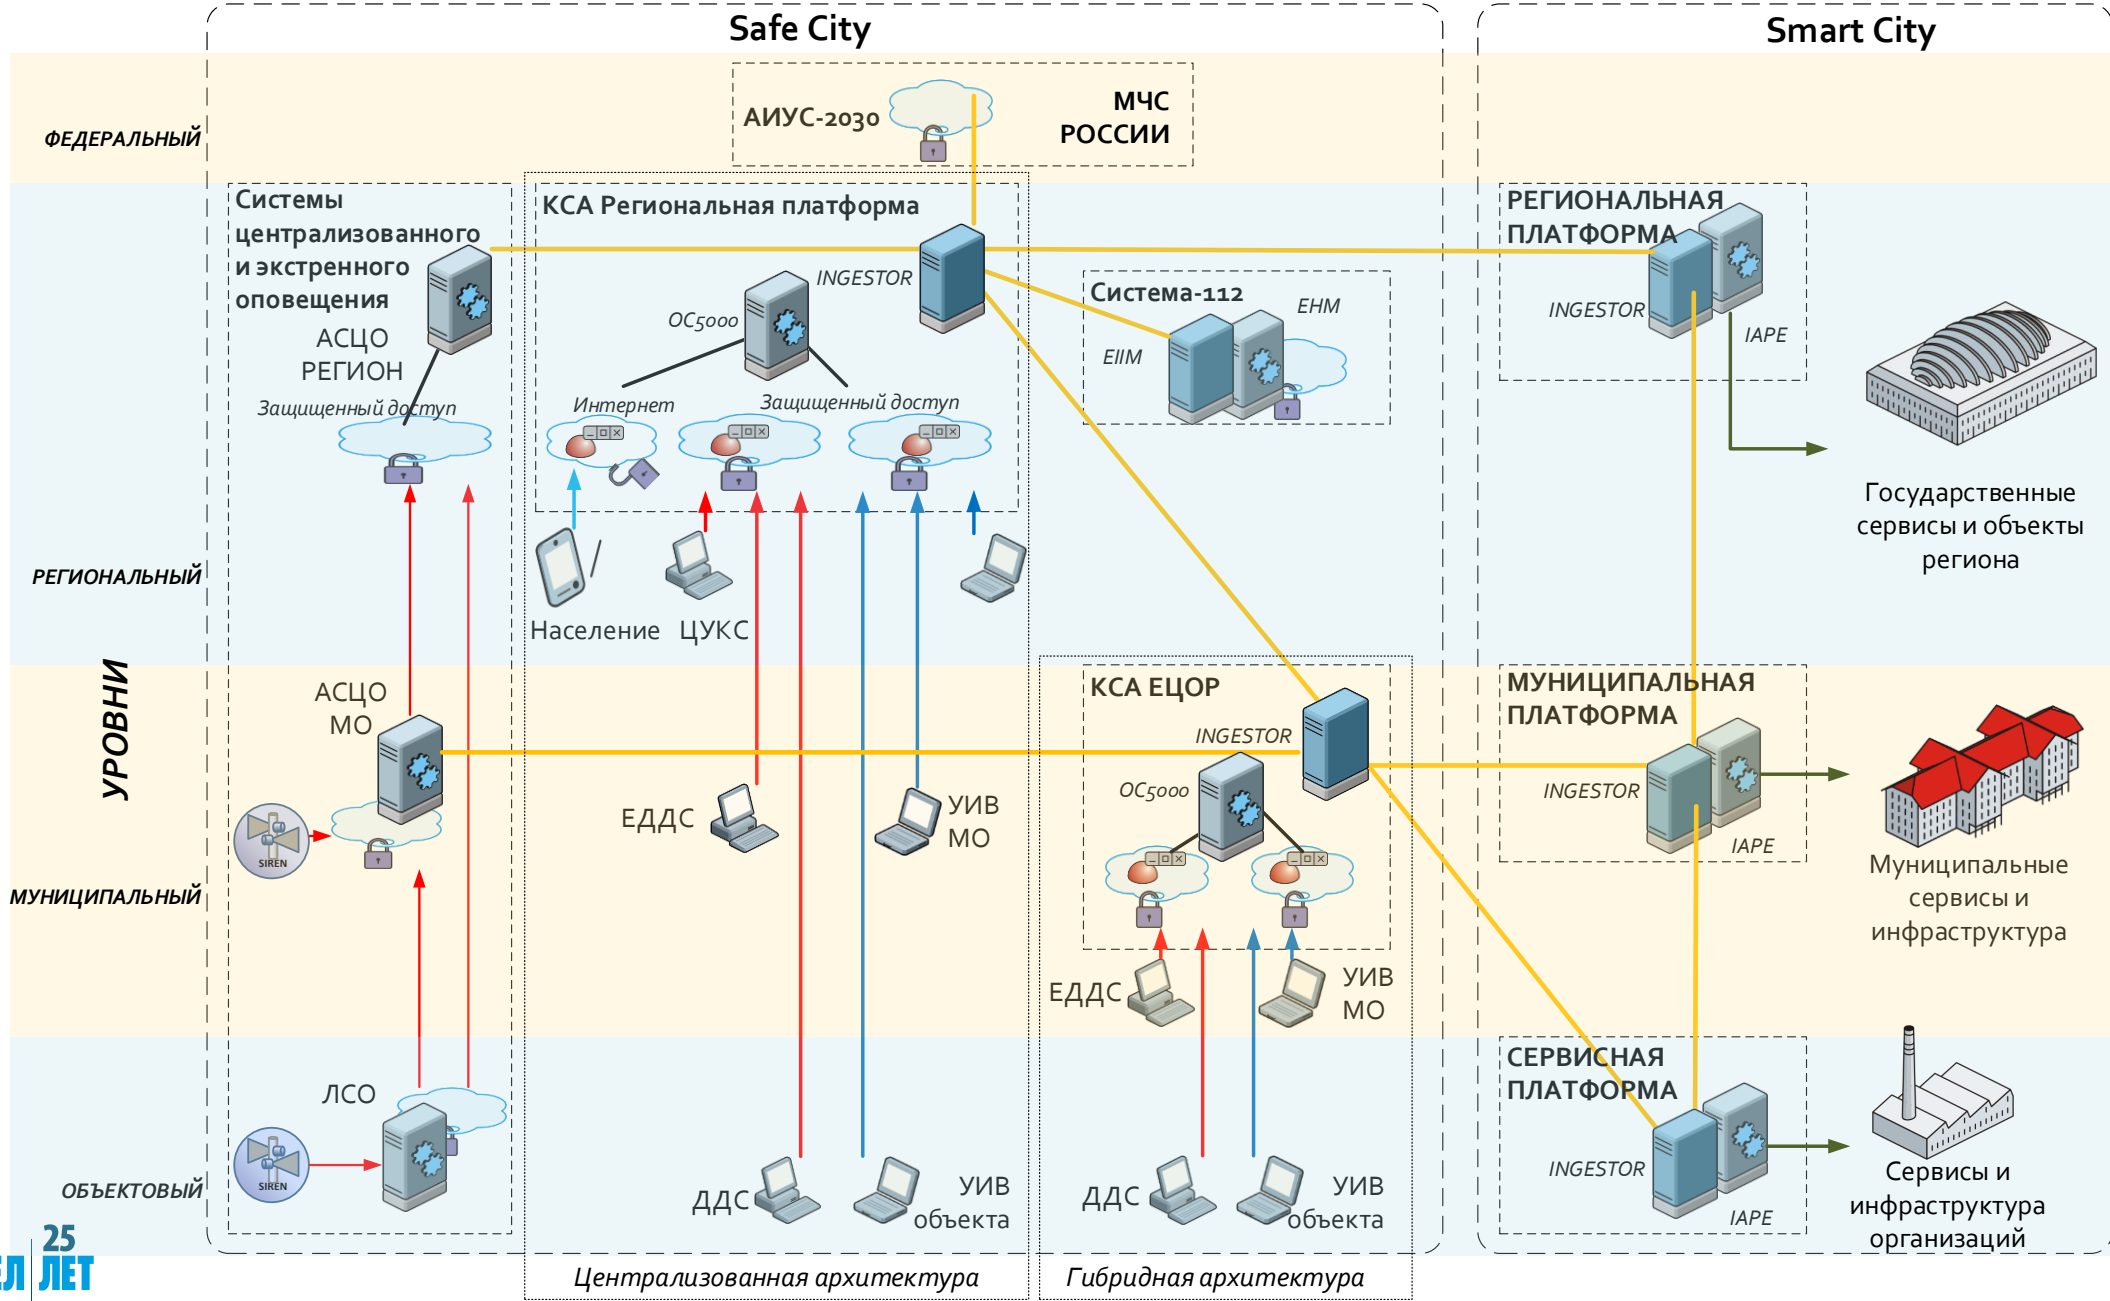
Safe City

Smart City

ФЕДЕРАЛЬНЫЙ

АИУС-2030

МЧС РОССИИ

Системы централизованного и экстренного оповещения

АСЦО РЕГИОН

Защищенный доступ

КСА Региональная платформа

INGESTOR

OC5000

Интернет

Защищенный доступ

Система-112

EHM

EIIM

РЕГИОНАЛЬНАЯ ПЛАТФОРМА

INGESTOR

IAPE

Государственные сервисы и объекты региона

РЕГИОНАЛЬНЫЙ

Население

ЦУКС

УРОВНИ

АСЦО МО

SIREN

ЕДДС

УИВ МО

КСА ЕЦОР

INGESTOR

OC5000

МУНИЦИПАЛЬНАЯ ПЛАТФОРМА

INGESTOR

IAPE

Муниципальные сервисы и инфраструктура

МУНИЦИПАЛЬНЫЙ

ЕДДС

УИВ МО

ЛСО

SIREN

ОБЪЕКТОВЫЙ

ДДС

УИВ объекта

ДДС

УИВ объекта

СЕРВИСНАЯ ПЛАТФОРМА

INGESTOR

IAPE

Сервисы и инфраструктура организаций

25 ЛЕТ

Централизованная архитектура

Гибридная архитектура